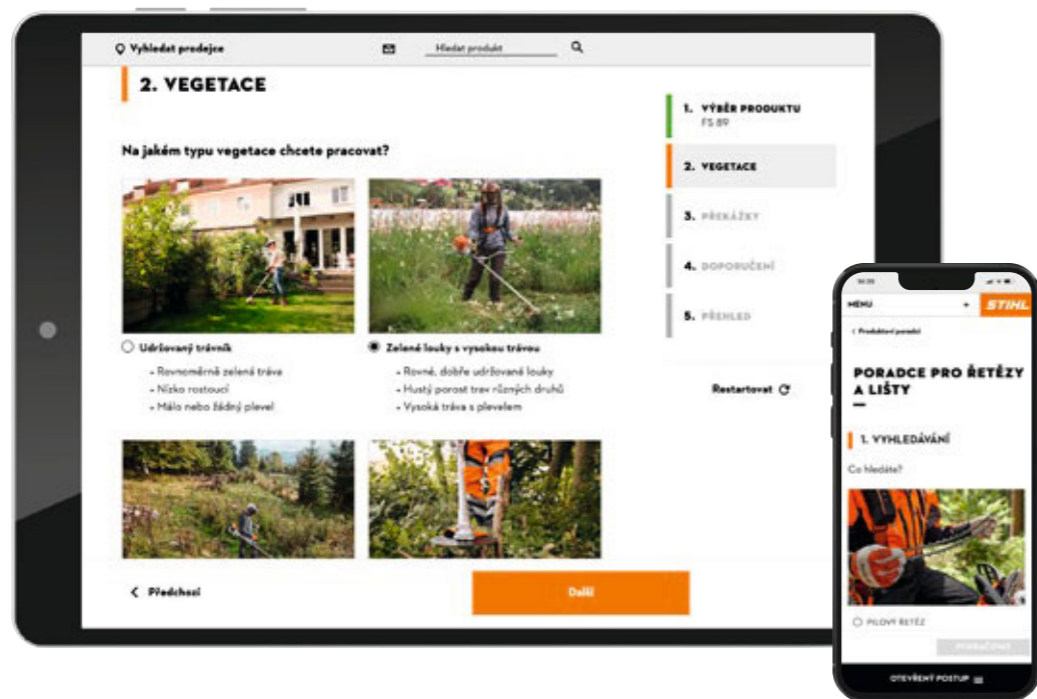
Vyhledat prodejce

Hledat produkt

2. VEGETACE

Na jakém typu vegetace chcete pracovat?

Udržovaný trávník
- Rovnoměrně zelená tráva
- Nízko rostoucí
- Málo nebo žádný plevel

Zelené louky s vysokou trávou
- Rovné, dobře udržované louky
- Hustý porost trav různých druhů
- Vysoká tráva s plevelem

Předchozí

Další

1. VÝBĚR PRODUKTU
FS 89

2. VEGETACE

3. PŘEKÁŽKY

4. DOPORUČENÍ

5. PŘEHLED

Restartovat

MENU

STIHL

< Produktový poradce

PORADCE PRO ŘETĚZY A LIŠTY

1. VYHLEDÁVÁNÍ

Co hledáte?

PILOVÝ ŘETĚZ

POKRAČOVAT

OTEVŘENÝ POSTUP